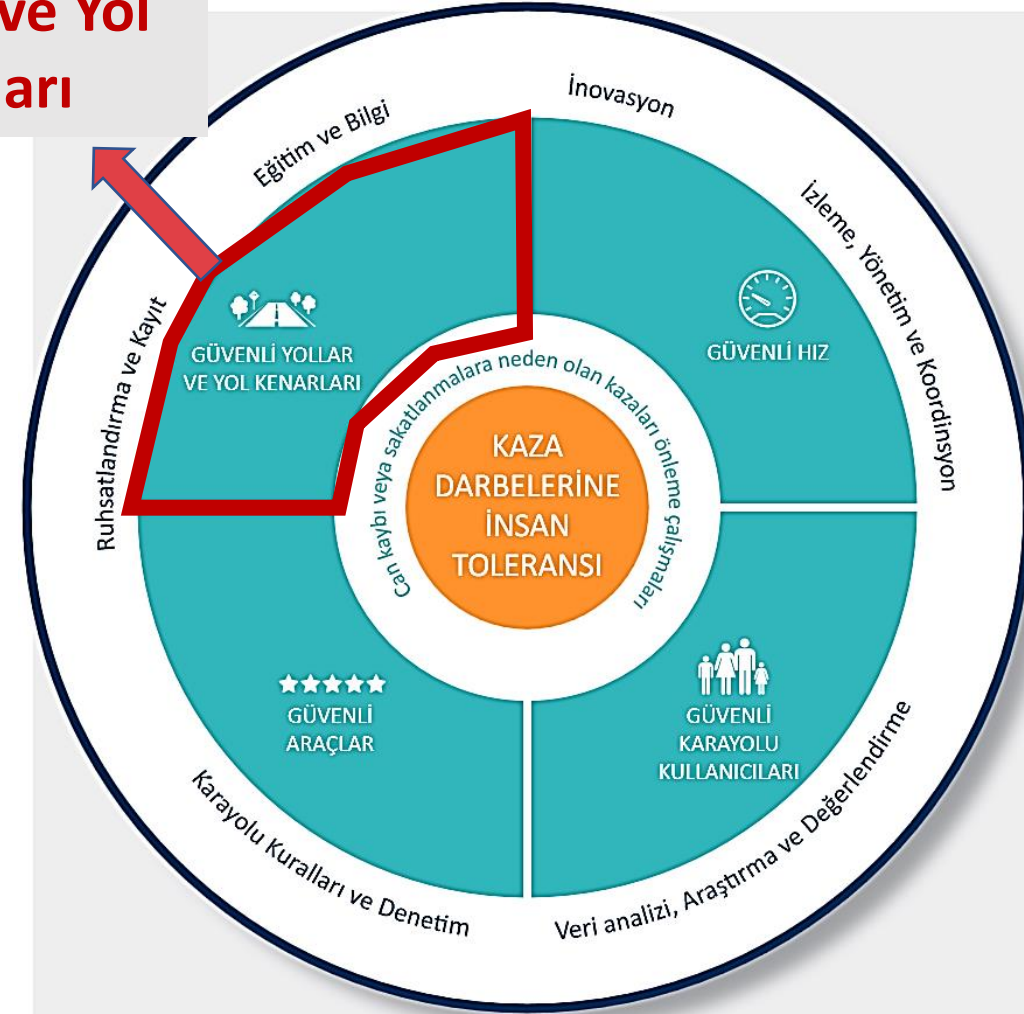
ve Yol
arı

İnovasyon

Eğitim ve Bilgi

İzleme, Yönetim ve Koordinsyon

Ruhsatlandırma ve Kayıt

GÜVENLİ YOLLAR VE YOL KENARLARI

GÜVENLİ HIZ

Can kaybı veya sakatlanmalara neden olan kazaları önleme çalışmaları

KAZA DARBELERİNE İNSAN TOLERANSI

GÜVENLİ ARAÇLAR

GÜVENLİ KARAYOLU KULLANICILARI

Karayolu Kuralları ve Denetim

Veri analizi, Araştırma ve Değerlendirme